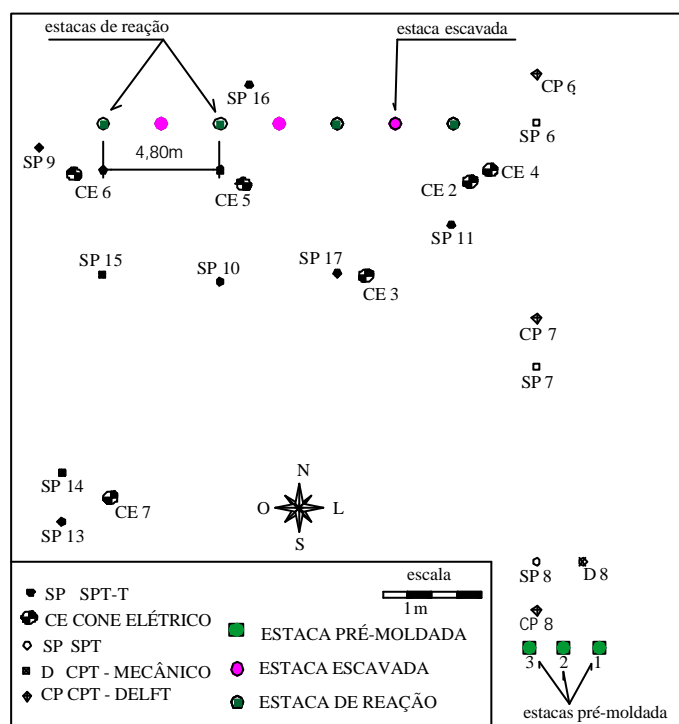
estacas de reação

estaca escavada

CP 6

SP 16

SP 6

4,80m

SP 9

CE 6

CE 5

CE 2

CE 4

SP 11

SP 15

SP 10

SP 17

CE 3

CP 7

SP 7

N

O

L

S

SP 14

CE 7

SP 13

SP SPT-T

CE CONE ELÉTRICO

SP SPT

D CPT - MECÂNICO

CP CPT - DELFT

escala

1m

ESTACA PRÉ-MOLDADA

ESTACA ESCAVADA

ESTACA DE REAÇÃO

SP 8

D 8

CP 8

3

2

1

estacas pré-moldada